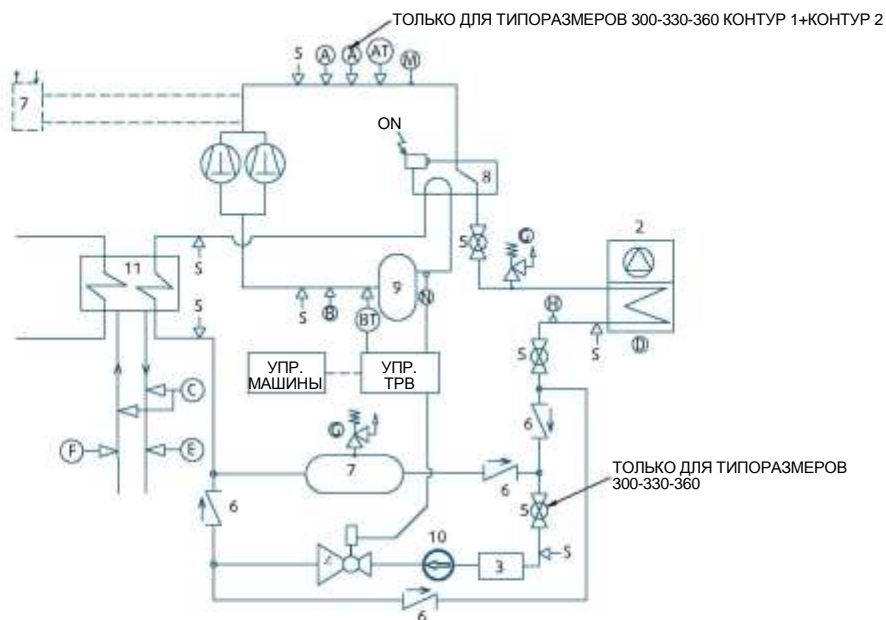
ТОЛЬКО ДЛЯ ТИПОРАЗМЕРОВ 300-330-360 КОНТУР 1+КОНТУР 2

5 A A AT M

7

ON

8

2

11

S

5

S

G

S B BT 9 N

H

S

D

5

УПР. МАШИНЫ

УПР. ТРВ

C

G

6

F

E

7

6

ТОЛЬКО ДЛЯ ТИПОРАЗМЕРОВ 300-330-360

6

5

10

3

5

6